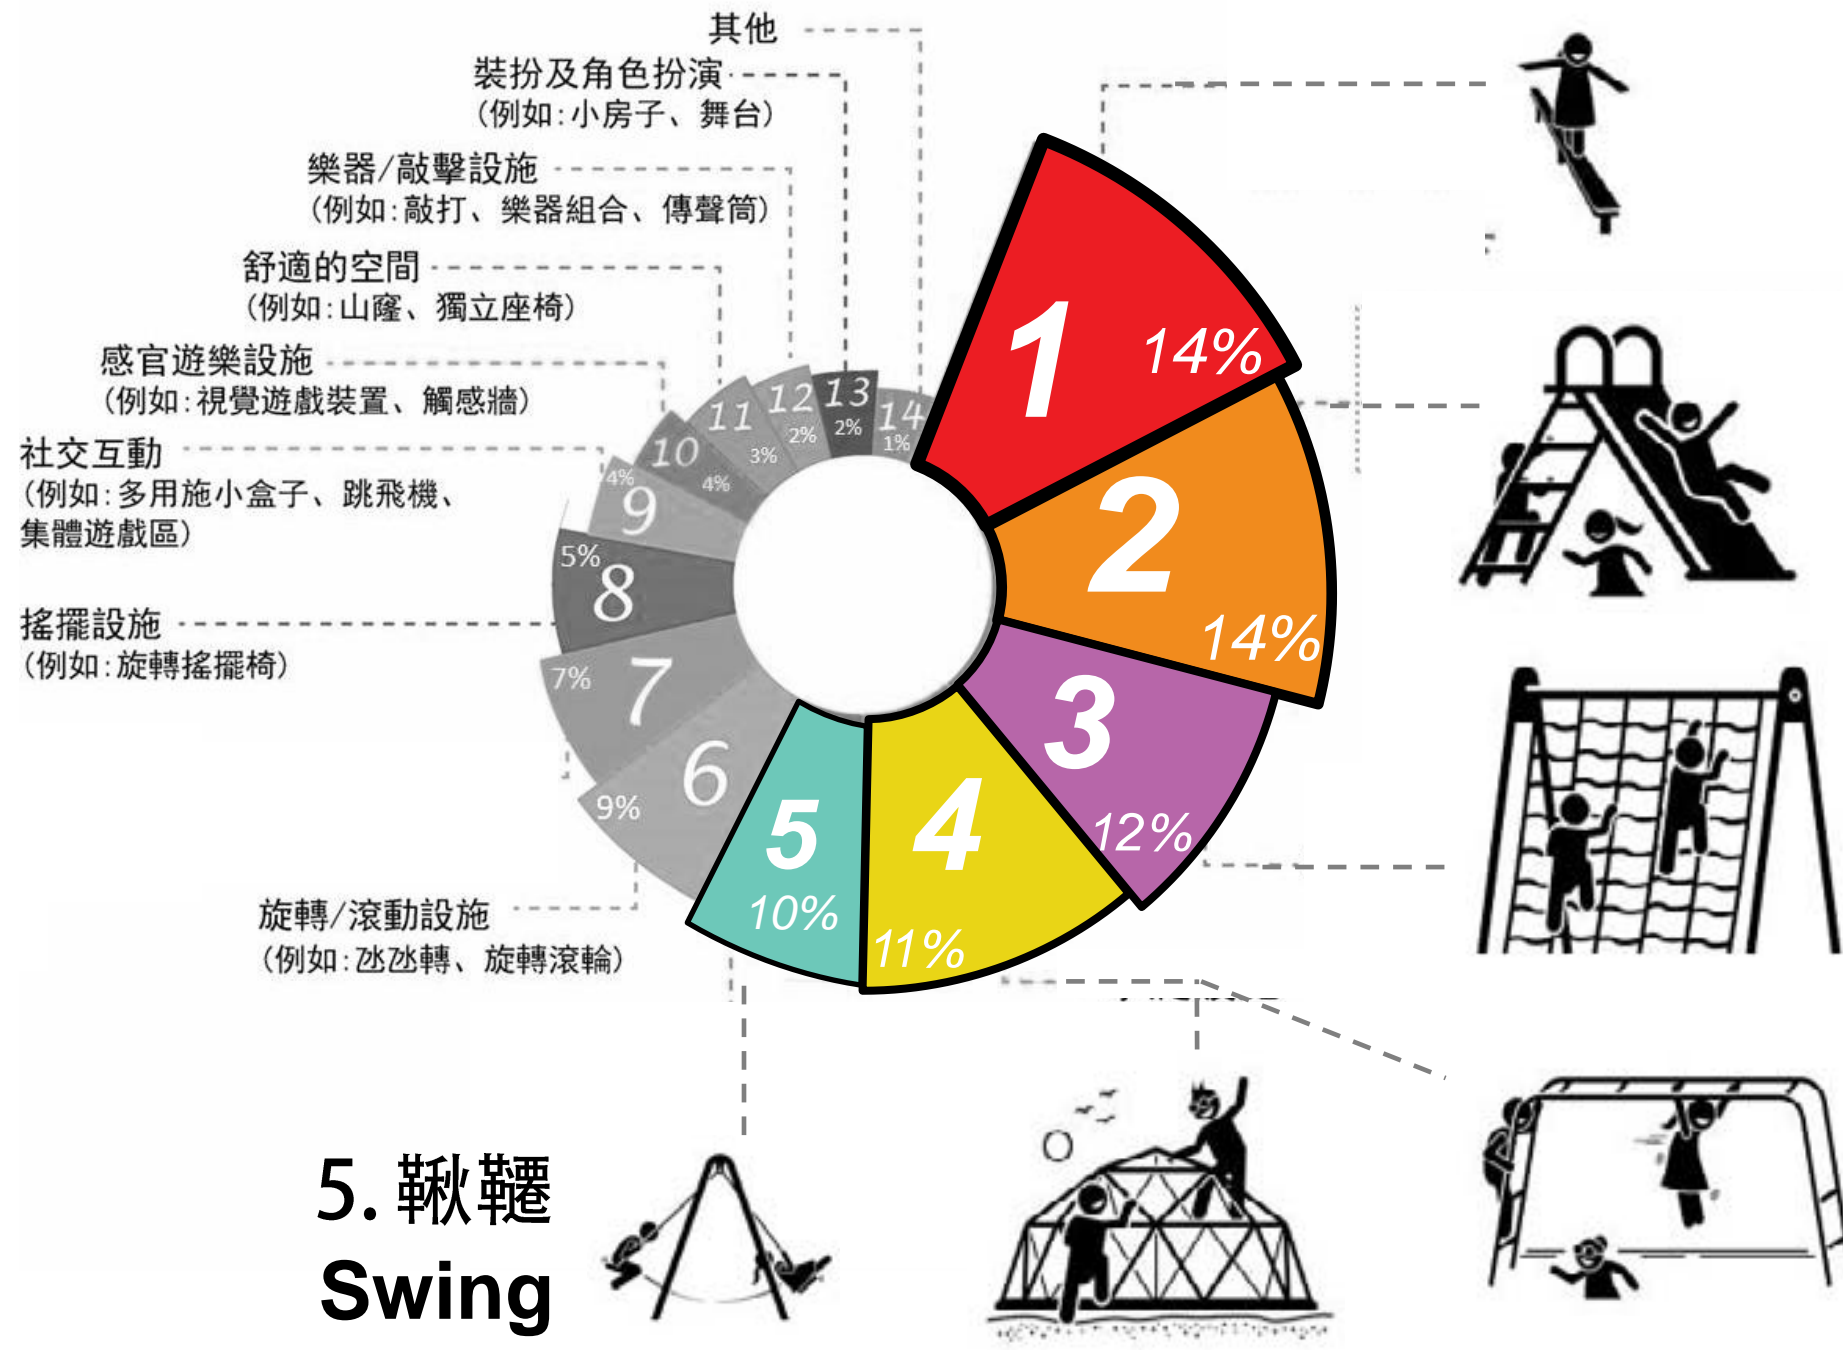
其他

裝扮及角色扮演
(例如:小房子、舞台)

樂器/敲擊設施
(例如:敲打、樂器組合、傳聲筒)

舒適的空間
(例如:山窿、獨立座椅)

感官遊樂設施
(例如:視覺遊戲裝置、觸感牆)

社交互動
(例如:多用施小盒子、跳飛機、集體遊戲區)

搖擺設施
(例如:旋轉搖擺椅)

旋轉/滾動設施
(例如:氹氹轉、旋轉滾輪)

1 14%
2 14%
3 12%
4 11%
5 10%
6 9%
7 7%
8 5%
9 4%
10 4%
11 3%
12 2%
13 2%
14 1%

5. 鞦韆
Swing